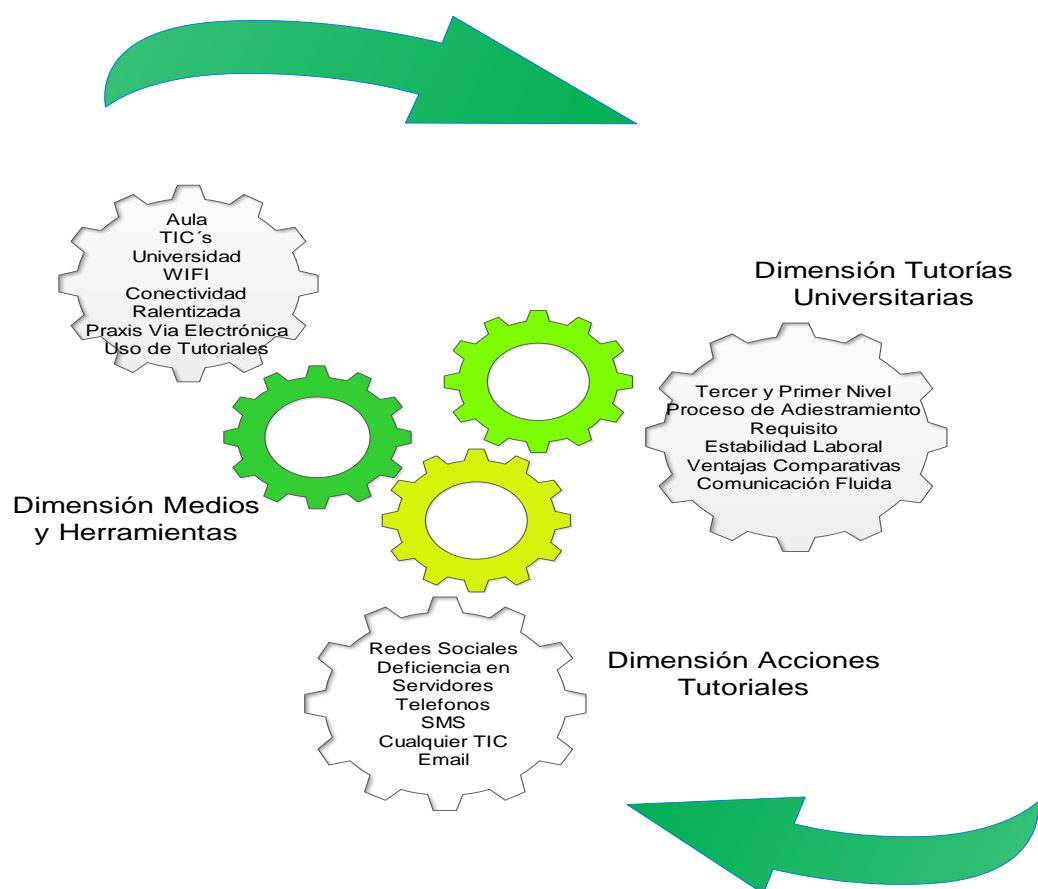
Aula
TIC´s
Universidad
WIFI
Conectividad
Ralentizada
Praxis Via Electrónica
Uso de Tutoriales

Dimensión Tutorías Universitarias

Tercer y Primer Nivel
Proceso de Adiestramiento
Requisito
Estabilidad Laboral
Ventajas Comparativas
Comunicación Fluida

Dimensión Medios y Herramientas

Redes Sociales
Deficiencia en Servidores
Telefonos
SMS
Cualquier TIC
Email

Dimensión Acciones Tutoriales